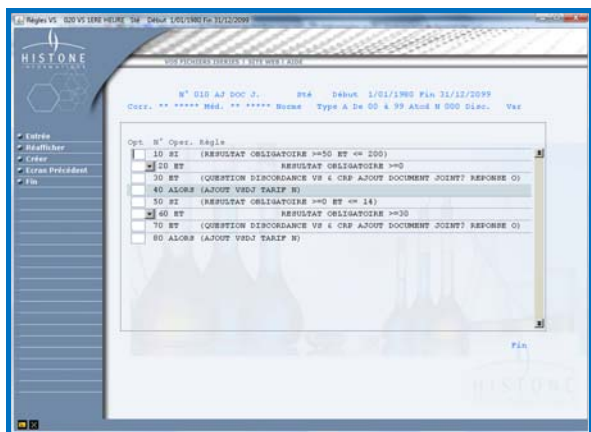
Règles VS 020 VS 1ERE HEURE Sté Début 1/01/1980 Fin 31/12/2099

HISTONE

VOS FICHIERS ISERIES | SITE WEB | AIDE

N° 010 AJ DOC J. Sté Début 1/01/1980 Fin 31/12/2099
Corr. ** ***** Méd. ** ***** Normes Type A De 00 à 99 Atcd N 000 Disc. Var

Entrée
Réafficher
Créer
Ecran Précédent
Fin

Opt N° Oper. Règle
10 SI (RESULTAT OBLIGATOIRE >=50 ET <= 200)
20 ET RESULTAT OBLIGATOIRE >=0
30 ET (QUESTION DISCORDANCE VS & CRP AJOUT DOCUMENT JOINT? REPONSE O)
40 ALORS (AJOUT VSDJ TARIF N)
50 SI (RESULTAT OBLIGATOIRE >=0 ET <= 14)
60 ET RESULTAT OBLIGATOIRE >=30
70 ET (QUESTION DISCORDANCE VS & CRP AJOUT DOCUMENT JOINT? REPONSE O)
80 ALORS (AJOUT VSDJ TARIF N)

Fin

HISTONE